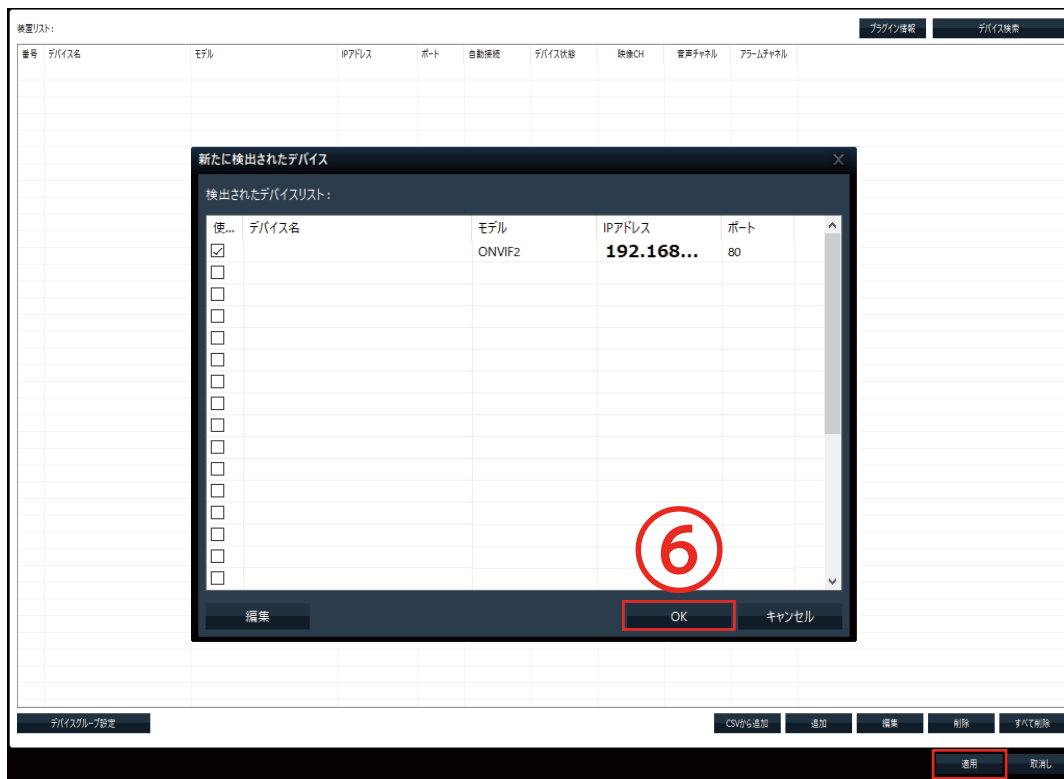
装置リスト:

プラグイン情報 デバイス検索

| 番号 | デバイス名 | モデル | IPアドレス | ポート | 自動接続 | デバイス状態 | 映像CH | 音声チャネル | アラームチャネル |
|---|---|---|---|---|---|---|---|---|---|

新たに検出されたデバイス

検出されたデバイスリスト:

| 使... | デバイス名 | モデル | IPアドレス | ポート |
|---|---|---|---|---|
| ☑ | | ONVIF2 | 192.168... | 80 |
| ☐ | | | | |
| ☐ | | | | |
| ☐ | | | | |
| ☐ | | | | |
| ☐ | | | | |
| ☐ | | | | |
| ☐ | | | | |
| ☐ | | | | |
| ☐ | | | | |
| ☐ | | | | |
| ☐ | | | | |
| ☐ | | | | |
| ☐ | | | | |
| ☐ | | | | |
| ☐ | | | | |

⑥

編集 OK キャンセル

デバイスグループ設定 CSVから追加 追加 編集 削除 すべて削除

適用 取消し